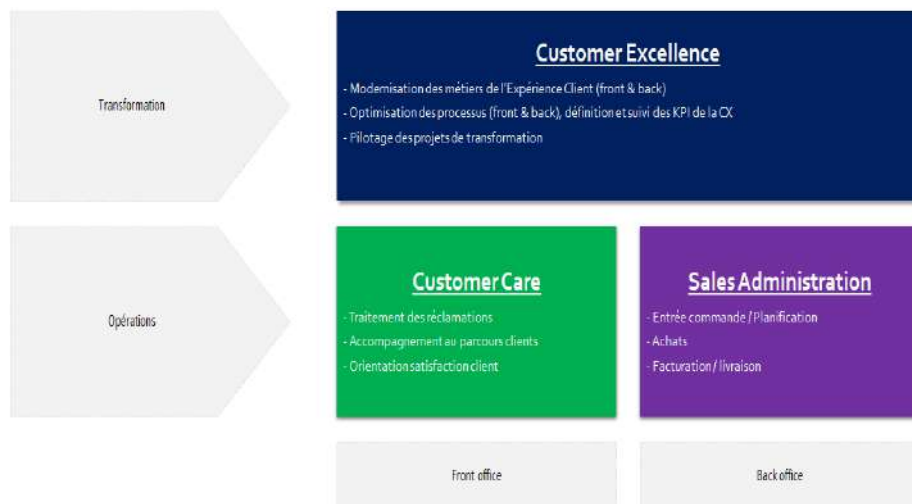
Transformation

Customer Excellence

- Modernisation des métiers de l'Expérience Client (front & back)
- Optimisation des processus (front & back), définition et suivi des KPI de la CX
- Pilotage des projets de transformation

Opérations

Customer Care

- Traitement des réclamations
- Accompagnement au parcours clients
- Orientation satisfaction client

Sales Administration

- Entrée commande / Planification
- Achats
- Facturation / livraison

Front office

Back office